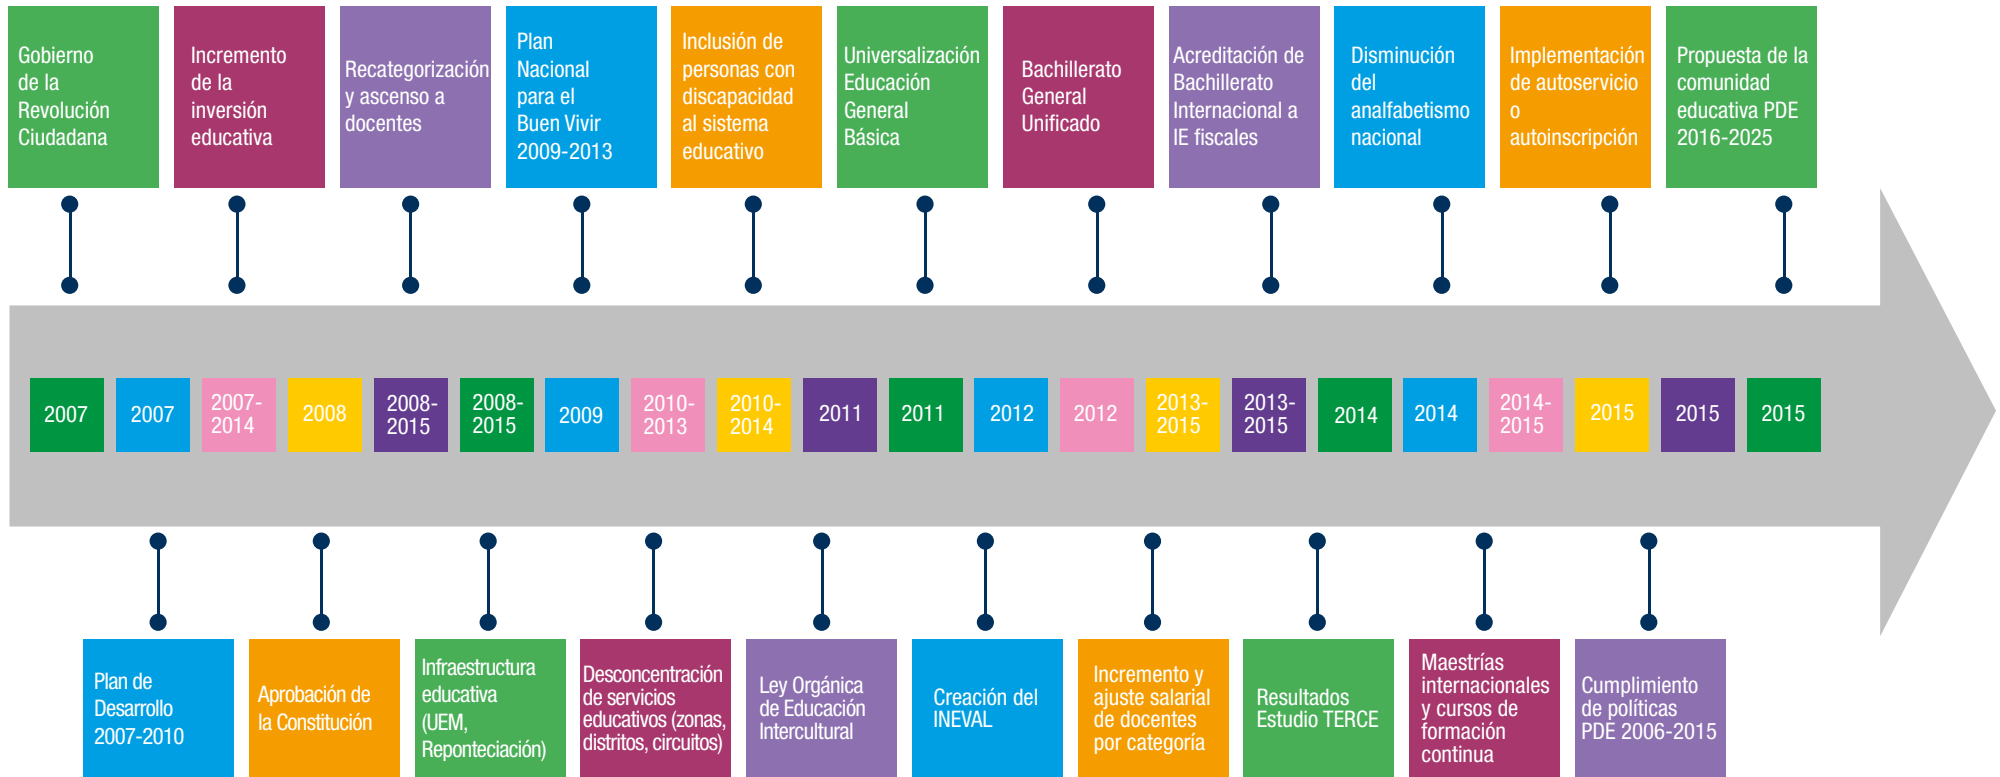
Gobierno de la Revolución Ciudadana

Incremento de la inversión educativa

Recategorización y ascenso a docentes

Plan Nacional para el Buen Vivir 2009-2013

Inclusión de personas con discapacidad al sistema educativo

Universalización Educación General Básica

Bachillerato General Unificado

Acreditación de Bachillerato Internacional a IE fiscales

Disminución del analfabetismo nacional

Implementación de autoservicio o autoinscripción

Propuesta de la comunidad educativa PDE 2016-2025

2007 2007 2007-2014 2008 2008-2015 2008-2015 2009 2010-2013 2010-2014 2011 2011 2012 2012 2013-2015 2013-2015 2014 2014 2014-2015 2015 2015 2015

Plan de Desarrollo 2007-2010

Aprobación de la Constitución

Infraestructura educativa (UEM, Repotenciación)

Desconcentración de servicios educativos (zonas, distritos, circuitos)

Ley Orgánica de Educación Intercultural

Creación del INEVAL

Incremento y ajuste salarial de docentes por categoría

Resultados Estudio TERCE

Maestrías internacionales y cursos de formación continua

Cumplimiento de políticas PDE 2006-2015